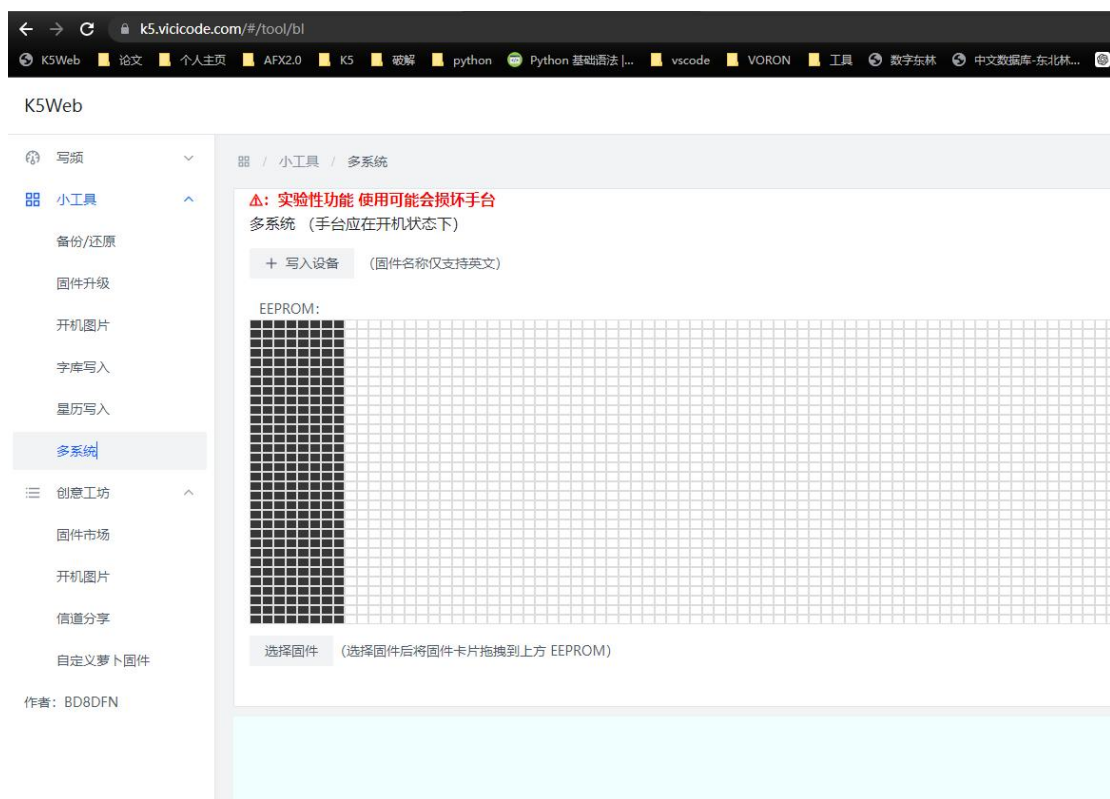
k5.vicicode.com/#/tool/bl

K5Web 论文 个人主页 AFX2.0 K5 破解 python Python 基础语法 |... vscode VORON 工具 数字东林 中文数据库-东北林...

K5Web

写频
小工具
备份/还原
固件升级
开机图片
字库写入
星历写入
多系统
创意工坊
固件市场
开机图片
信道分享
自定义萝卜固件
作者：BD8DFN

小工具 / 多系统

⚠: 实验性功能 使用可能会损坏手台
多系统 （手台应在开机状态下）

+ 写入设备 （固件名称仅支持英文）

EEPROM:

选择固件 （选择固件后将固件卡片拖拽到上方 EEPROM）